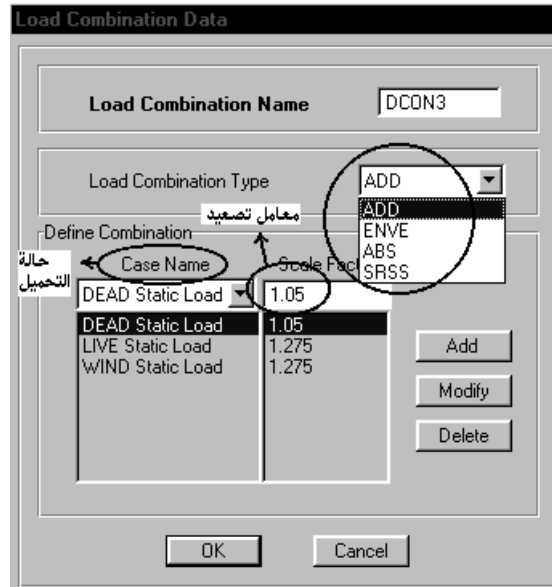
Load Combination Data

Load Combination Name DCON3

Load Combination Type ADD
ADD
ENVE
ABS
SRSS

Define Combination

معامل تصعيد

حالة التحميل

Case Name

Scale Fact

DEAD Static Load 1.05

| DEAD Static Load | 1.05 |
|---|---|
| LIVE Static Load | 1.275 |
| WIND Static Load | 1.275 |

Add

Modify

Delete

OK

Cancel